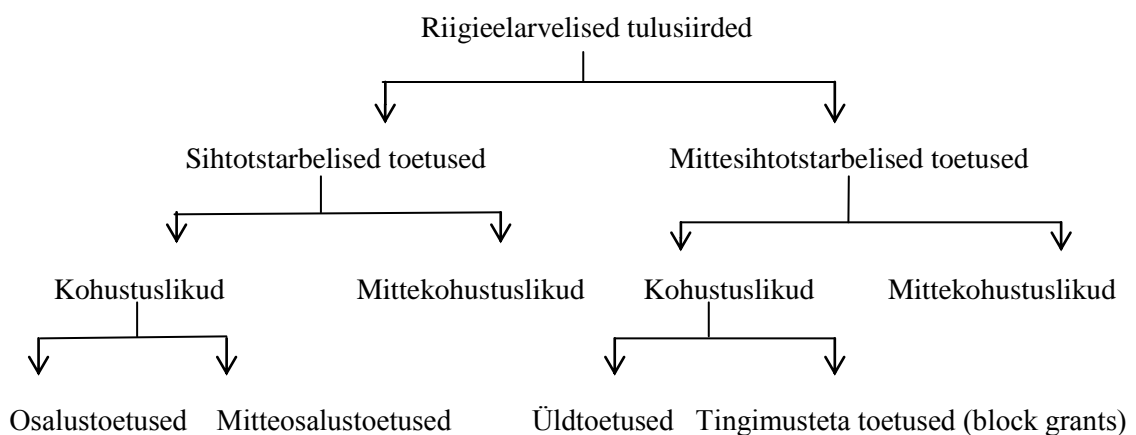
Riigieelarvelised tulusiirded

Sihtotstarbelised toetused

Mittesihtotstarbelised toetused

Kohustuslikud

Mittekohustuslikud

Kohustuslikud

Mittekohustuslikud

Osalustoetused

Mitteosalustoetused

Üldtoetused

Tingimusteta toetused (block grants)